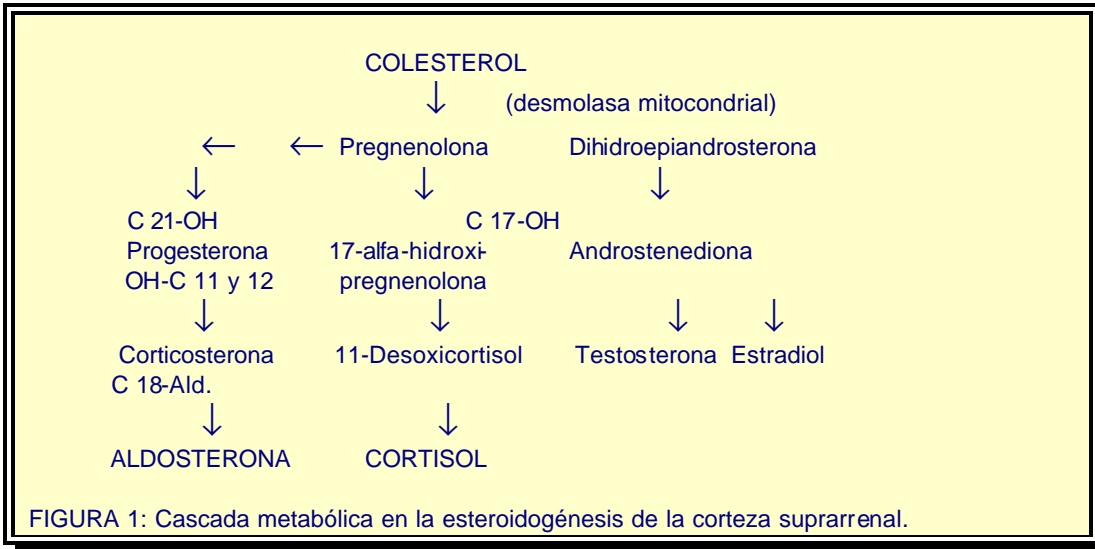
COLESTEROL

↓ (desmolasa mitocondrial)

← ← Pregnenolona Dihidroepiandrosterona

↓ ↓ ↓

C 21-OH C 17-OH

Progesterona 17-alfa-hidroxipregnenolona Androstenediona

OH-C 11 y 12

↓ ↓ ↓ ↓

Corticosterona 11-Desoxicortisol Testosterona Estradiol

C 18-Ald.

↓ ↓

ALDOSTERONA CORTISOL

FIGURA 1: Cascada metabólica en la esteroidogénesis de la corteza suprarrenal.